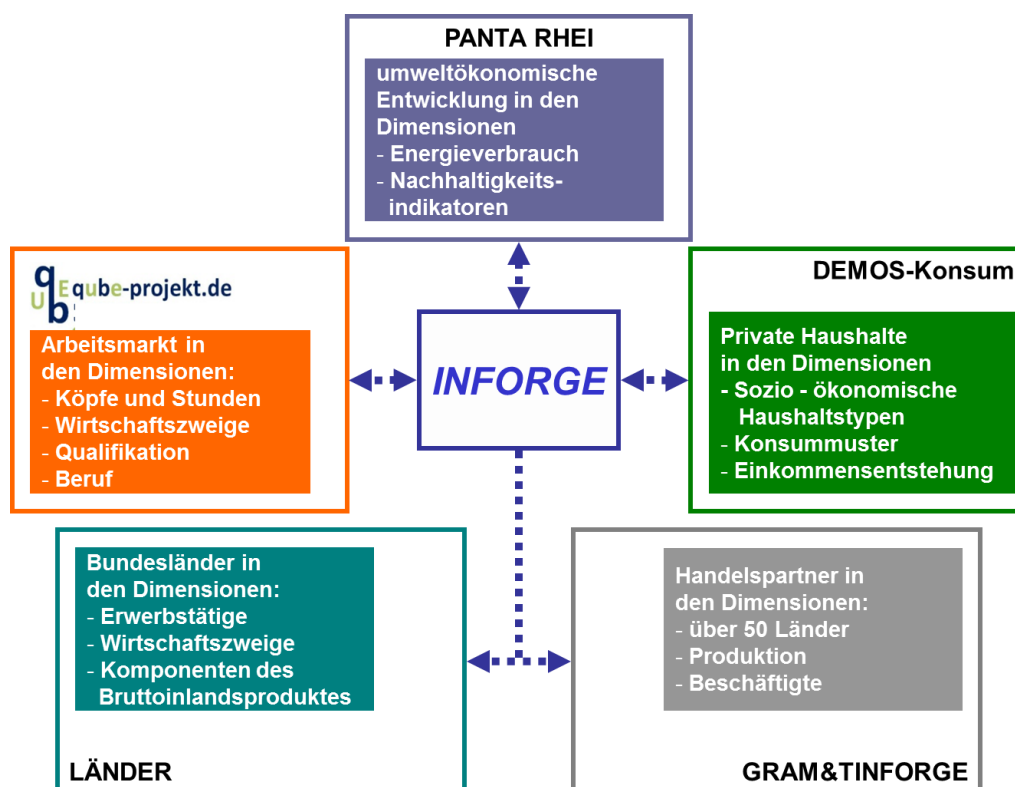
PANTA RHEI

umweltökonomische Entwicklung in den Dimensionen
- Energieverbrauch
- Nachhaltigkeitsindikatoren

qube-projekt.de

Arbeitsmarkt in den Dimensionen:
- Köpfe und Stunden
- Wirtschaftszweige
- Qualifikation
- Beruf

INFORGE

DEMOS-Konsum

Private Haushalte in den Dimensionen
- Sozio - ökonomische Haushaltstypen
- Konsummuster
- Einkommensentstehung

Bundesländer in den Dimensionen:
- Erwerbstätige
- Wirtschaftszweige
- Komponenten des Bruttoinlandsproduktes

LÄNDER

Handelspartner in den Dimensionen:
- über 50 Länder
- Produktion
- Beschäftigte

GRAM&TINFORGE